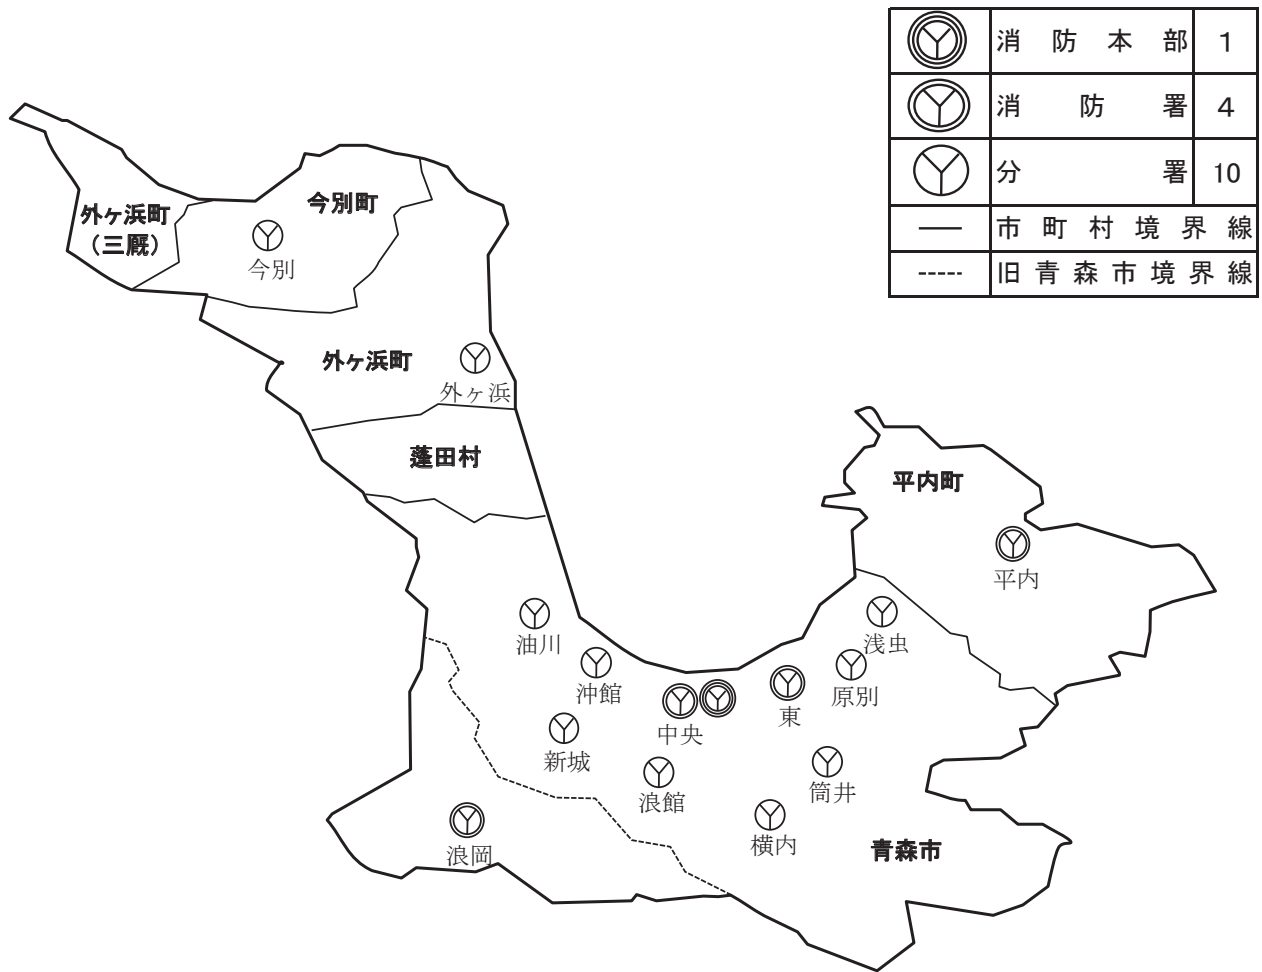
| | 消防本部 | 1 |
|---|---|---|
| | 消防署 | 4 |
| | 分署 | 10 |
| ── | 市町村境界線 | |
| ----- | 旧青森市境界線 | |

外ヶ浜町
（三厩）

今別町

今別

外ヶ浜町

外ヶ浜

蓬田村

平内町

平内

浅虫

油川

沖館

中央

東

原別

新城

浪館

筒井

浪岡

横内

青森市